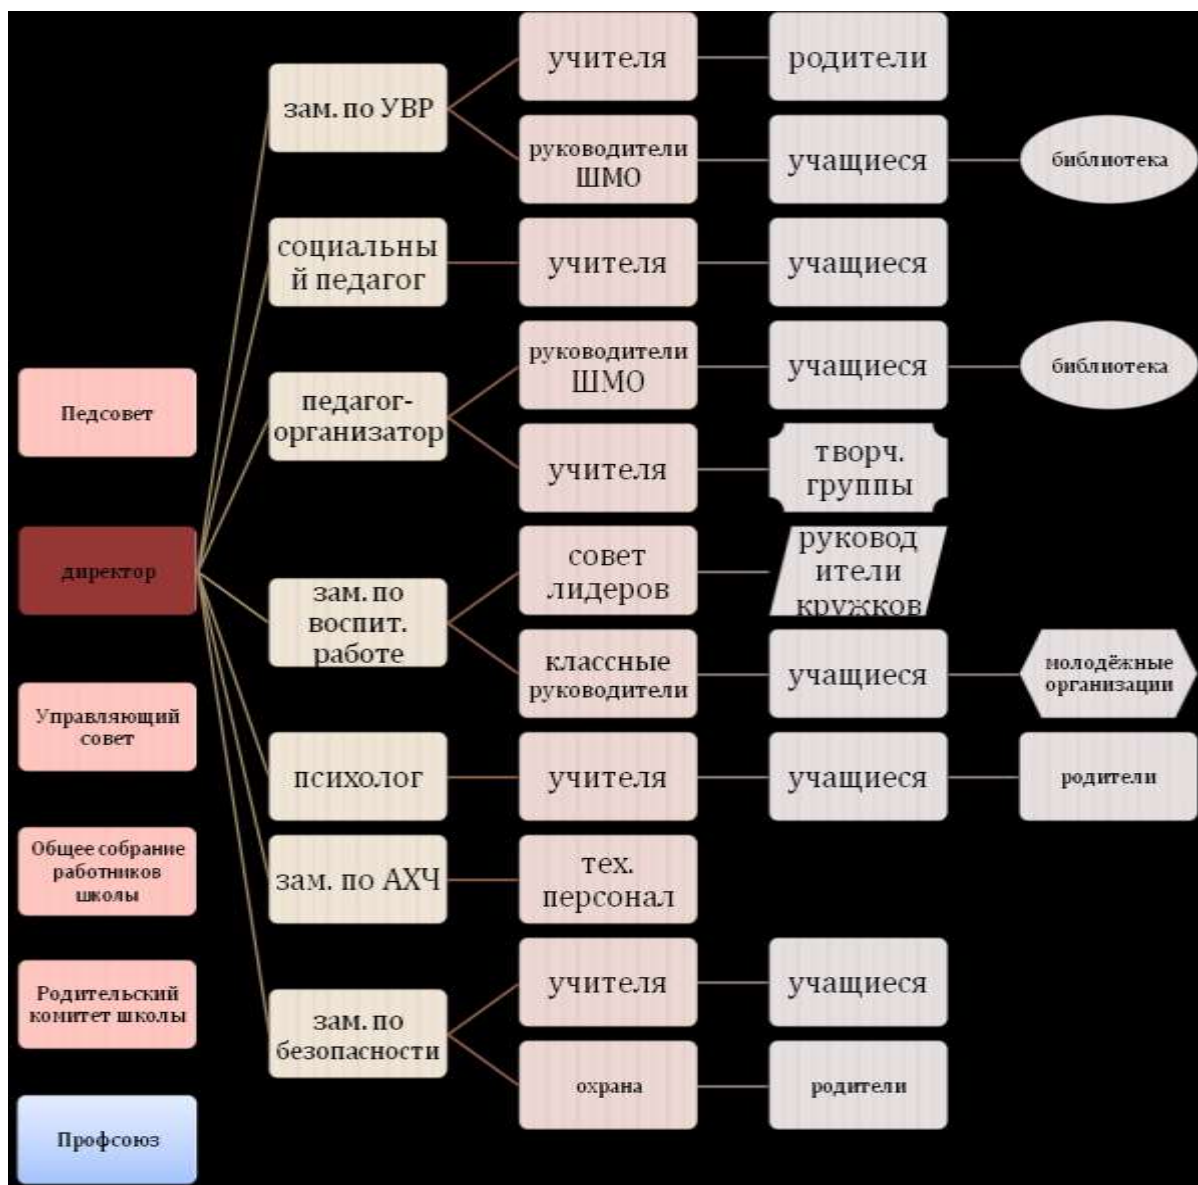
Педсовет

директор

Управляющий совет

Общее собрание работников школы

Родительский комитет школы

Профсоюз

зам. по УВР

учителя

родители

руководители ШМО

учащиеся

библиотека

социальный педагог

учителя

учащиеся

педагог-организатор

руководители ШМО

учащиеся

библиотека

учителя

творч. группы

зам. по воспит. работе

совет лидеров

руководители кружков

классные руководители

учащиеся

молодёжные организации

психолог

учителя

учащиеся

родители

зам. по АХЧ

тех. персонал

зам. по безопасности

учителя

учащиеся

охрана

родители